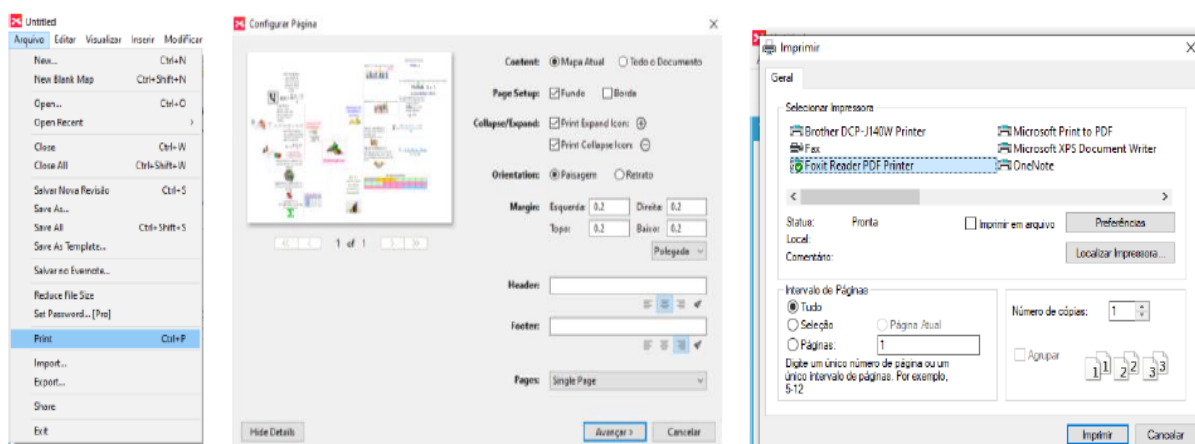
Untitled
Arquivo Editar Visualizar Inserir Modificar
New... Ctrl+N
New Blank Map Ctrl+Shift+N
Open... Ctrl+O
Open Recent
Close Ctrl+W
Close All Ctrl+Shift+W
Salvar Nova Revisão Ctrl+S
Save As...
Save All Ctrl+Shift+S
Save As Template...
Salvar no Evernote...
Reduce File Size
Set Password...[Pro]
Print Ctrl+P
Import...
Export...
Share
Exit

Configurar Página
1 of 1
Content: Mapa Atual Todo o Documento
Page Setup: Fundo Borda
Collapse/Expand: Print Expand Icon: Print Collapse Icon:
Orientation: Paisagem Retrato
Margin: Esquerda: 0.2 Direita: 0.2 Topo: 0.2 Baixo: 0.2
Polegada
Header:
Footer:
Pages: Single Page
Hide Details
Avançar > Cancelar

Imprimir
Geral
Selecionar Impressora
Brother DCP-J140W Printer
Fax
Foxit Reader PDF Printer
Microsoft Print to PDF
Microsoft XPS Document Writer
OneNote
Status: Pronta
Local:
Comentário:
Imprimir em arquivo
Preferências
Localizar Impressora...
Intervalo de Páginas
Tudo
Seleção
Página Atual
Páginas: 1
Digite um único número de página ou um único intervalo de páginas. Por exemplo, 5-12
Número de cópias: 1
Agrupar
1 1 2 2 3 3
Imprimir Cancelar